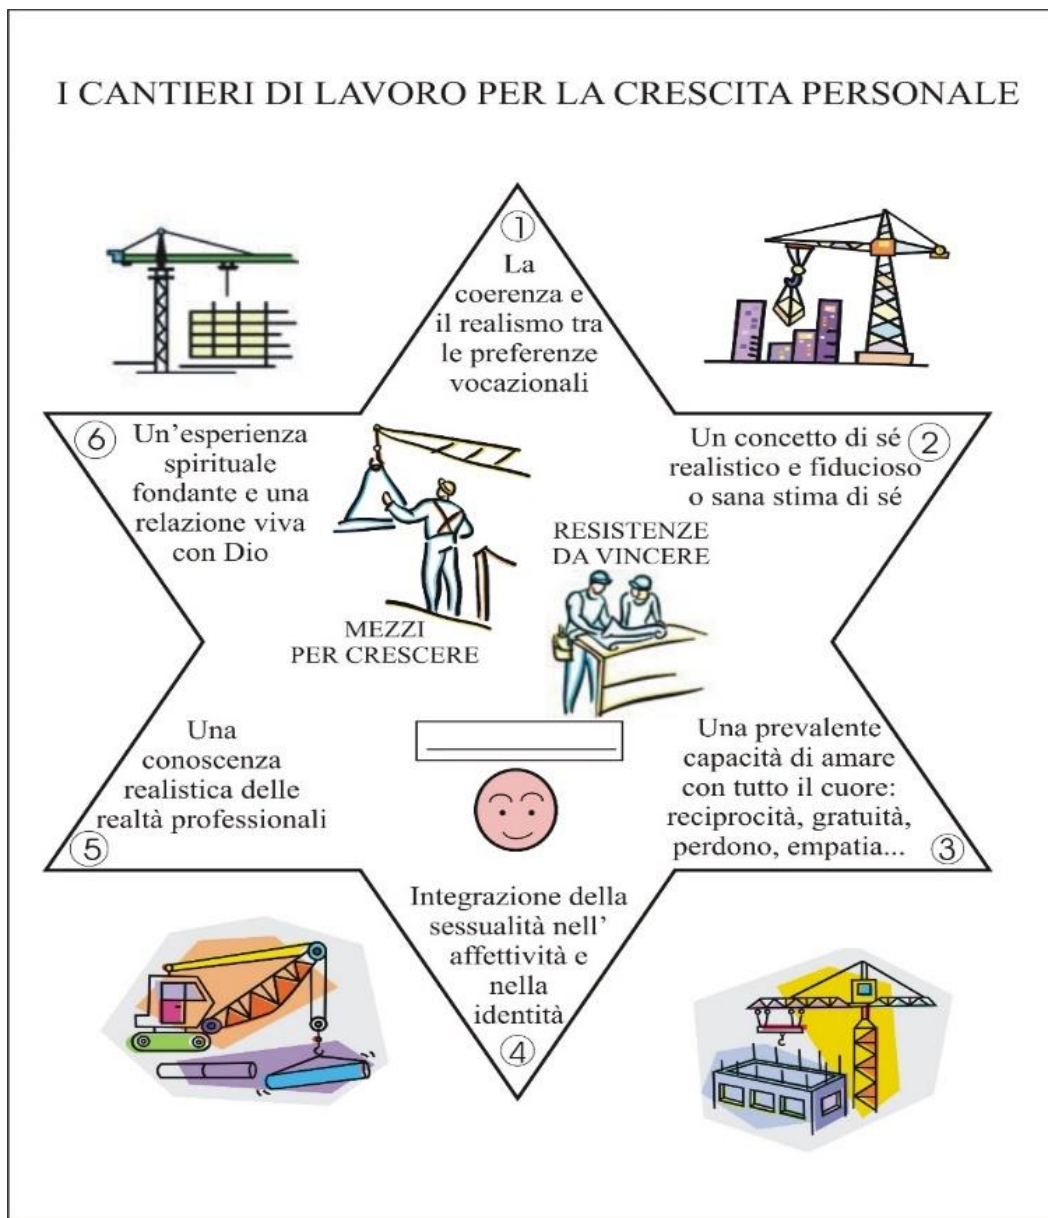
I CANTIERI DI LAVORO PER LA CRESCITA PERSONALE

① La coerenza e il realismo tra le preferenze vocazionali

Un concetto di sé realistico e fiducioso o sana stima di sé ②

Una prevalente capacità di amare con tutto il cuore: reciprocità, gratuità, perdono, empatia... ③

Integrazione della sessualità nell' affettività e nella identità ④

Una conoscenza realistica delle realtà professionali ⑤

⑥ Un'esperienza spirituale fondante e una relazione viva con Dio

RESISTENZE DA VINCERE

MEZZI PER CRESCERE